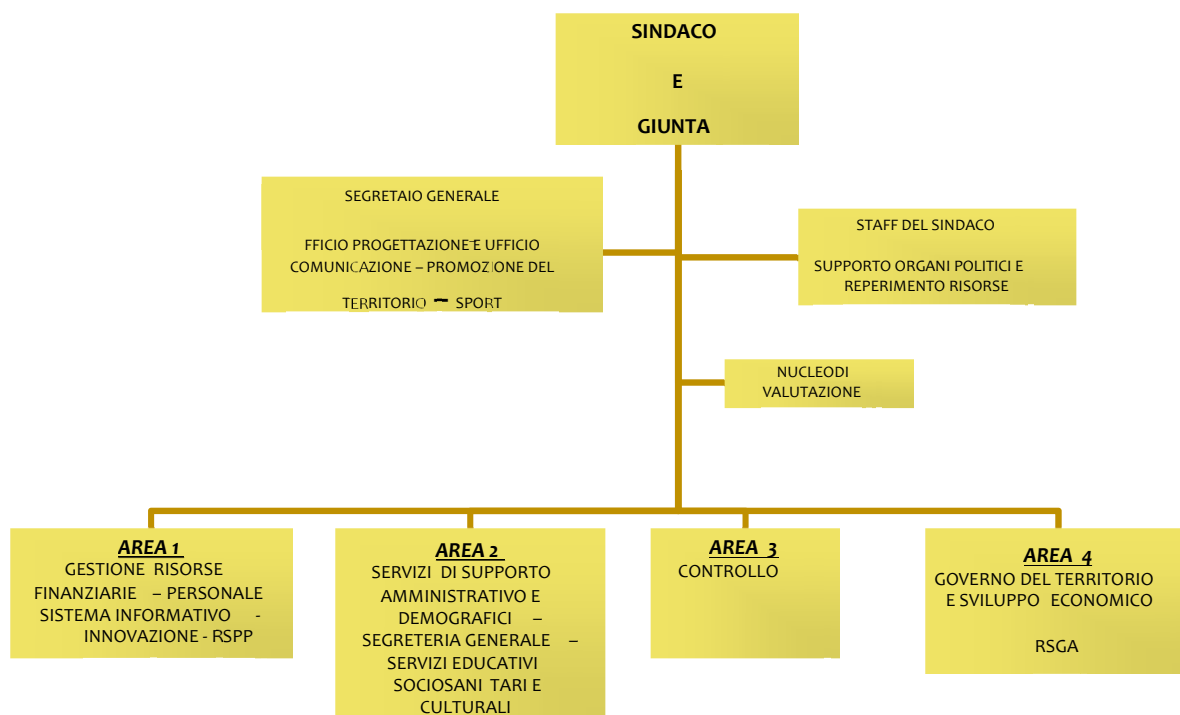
SINDACO

E

GIUNTA

SEGRETAIO GENERALE

FFICIO PROGETTAZIONE E UFFICIO COMUNICAZIONE – PROMOZIONE DEL TERRITORIO – SPORT

STAFF DEL SINDACO

SUPPORTO ORGANI POLITICI E REPERIMENTO RISORSE

NUCLEODI VALUTAZIONE

AREA 1
GESTIONE RISORSE FINANZIARIE – PERSONALE SISTEMA INFORMATIVO - INNOVAZIONE - RSPP

AREA 2
SERVIZI DI SUPPORTO AMMINISTRATIVO E DEMOGRAFICI – SEGRETERIA GENERALE – SERVIZI EDUCATIVI SOCIOSANI TARI E CULTURALI

AREA 3
CONTROLLO

AREA 4
GOVERNO DEL TERRITORIO E SVILUPPO ECONOMICO

RSGA